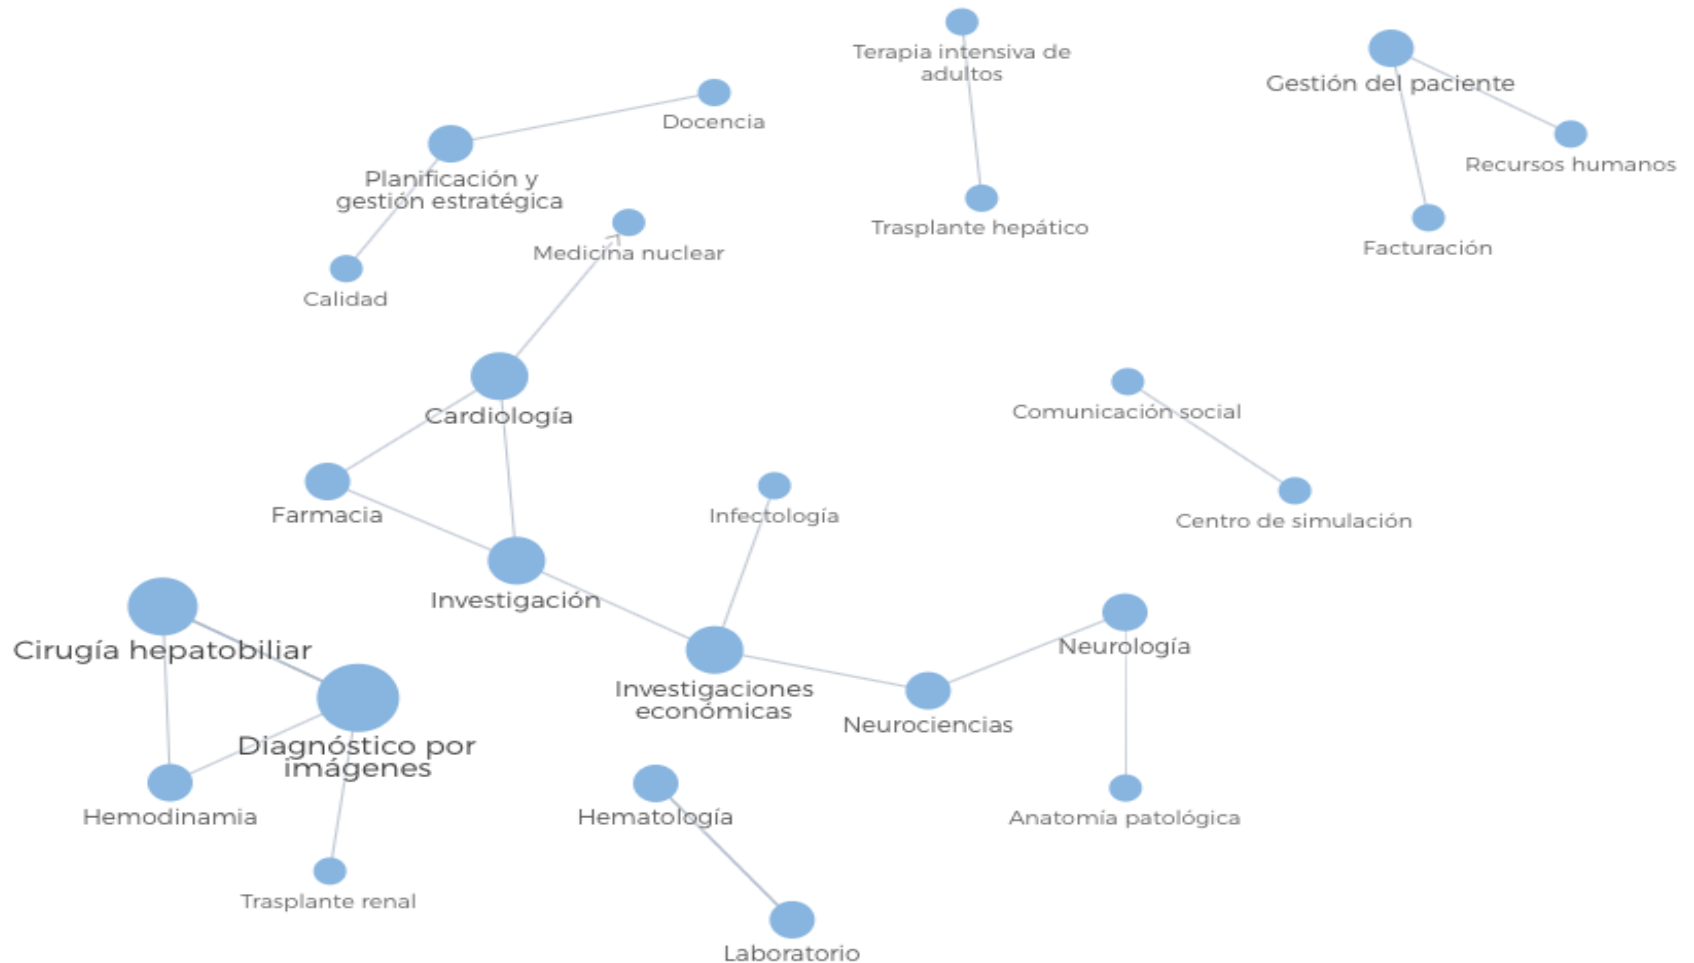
Terapia intensiva de adultos

Gestión del paciente

Docencia

Recursos humanos

Planificación y gestión estratégica

Trasplante hepático

Facturación

Medicina nuclear

Calidad

Cardiología

Comunicación social

Farmacia

Infectología

Centro de simulación

Investigación

Cirugía hepatobiliar

Neurología

Investigaciones económicas

Neurociencias

Diagnóstico por imágenes

Hemodinamia

Hematología

Anatomía patológica

Trasplante renal

Laboratorio